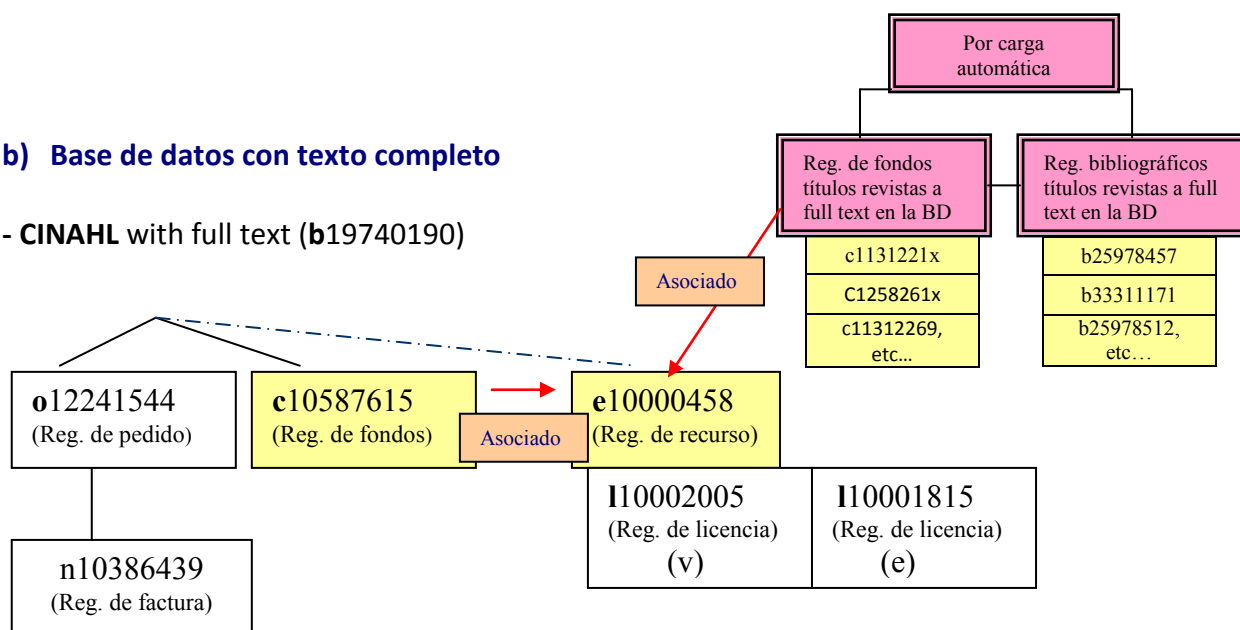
Por carga automática

b) Base de datos con texto completo

- **CINAHL** with full text (**b**19740190)

Reg. de fondos títulos revistas a full text en la BD

Reg. bibliográficos títulos revistas a full text en la BD

c1131221x

C1258261x

c11312269, etc…

b25978457

b33311171

b25978512, etc…

Asociado

**o**12241544
(Reg. de pedido)

**c**10587615
(Reg. de fondos)

Asociado

**e**10000458
(Reg. de recurso)

**l**10002005
(Reg. de licencia)
(v)

**l**10001815
(Reg. de licencia)
(e)

n10386439
(Reg. de factura)